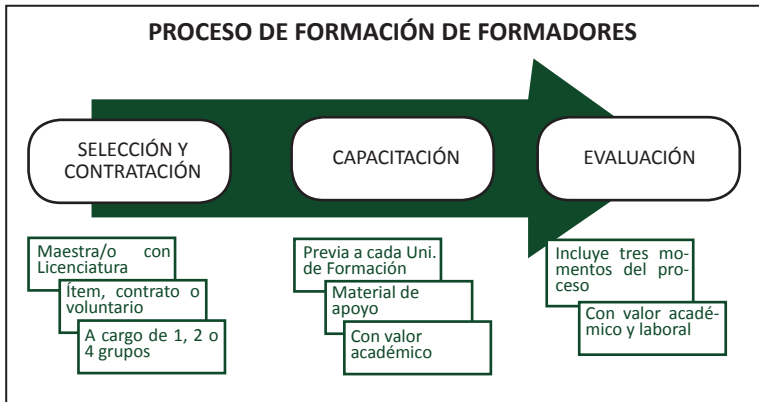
PROCESO DE FORMACIÓN DE FORMADORES

SELECCIÓN Y CONTRATACIÓN

CAPACITACIÓN

EVALUACIÓN

Maestra/o con Licenciatura

Ítem, contrato o voluntario

A cargo de 1, 2 o 4 grupos

Previa a cada Uni. de Formación

Material de apoyo

Con valor académico

Incluye tres momentos del proceso

Con valor académico y laboral